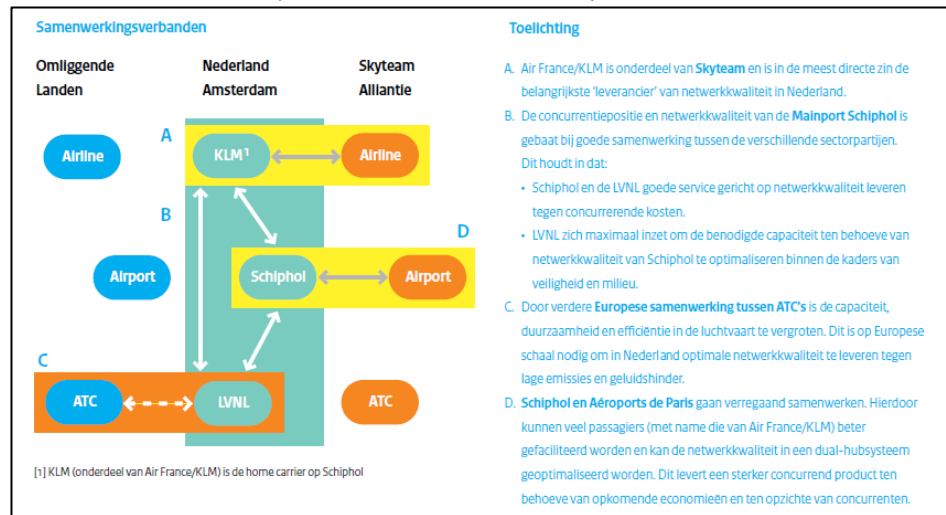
Samenwerkingsverbanden

Omliggende Landen

Nederland Amsterdam

Skyteam Allliantie

A

B

C

D

Airline

KLM¹

Airline

Airport

Schiphol

Airport

ATC

LVNL

ATC

[1] KLM (onderdeel van Air France/KLM) is de home carrier op Schiphol

Toelichting

A. Air France/KLM is onderdeel van **Skyteam** en is in de meest directe zin de belangrijkste 'leverancier' van netwerkkwaliteit in Nederland.

B. De concurrentiepositie en netwerkkwaliteit van de **Mainport Schiphol** is gebaat bij goede samenwerking tussen de verschillende sectorpartijen. Dit houdt in dat:
• Schiphol en de LVNL goede service gericht op netwerkkwaliteit leveren tegen concurrerende kosten.
• LVNL zich maximaal inzet om de benodigde capaciteit ten behoeve van netwerkkwaliteit van Schiphol te optimaliseren binnen de kaders van veiligheid en milieu.

C. Door verdere **Europese samenwerking tussen ATC's** is de capaciteit, duurzaamheid en efficiëntie in de luchtvaart te vergroten. Dit is op Europese schaal nodig om in Nederland optimale netwerkkwaliteit te leveren tegen lage emissies en geluidshinder.

D. **Schiphol en Aéroports de Paris** gaan verregaand samenwerken. Hierdoor kunnen veel passagiers (met name die van Air France/KLM) beter gefaciliteerd worden en kan de netwerkkwaliteit in een dual-hubsysteem geoptimaliseerd worden. Dit levert een sterker concurrend product ten behoeve van opkomende economieën en ten opzichte van concurrenten.